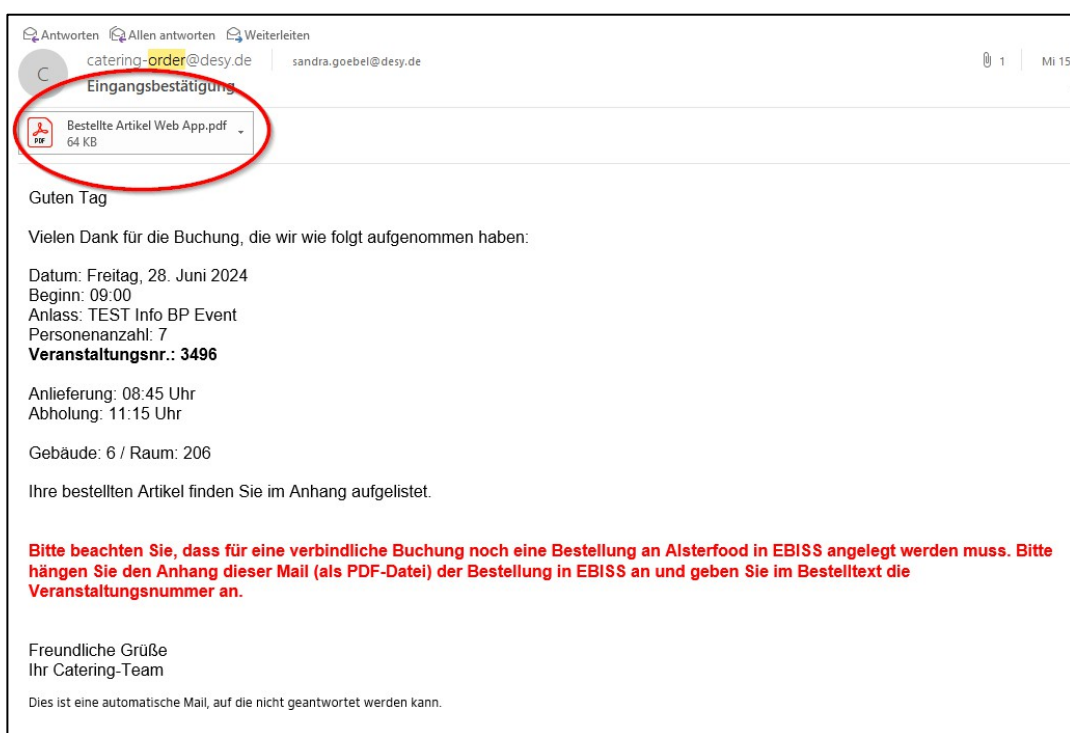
Antworten Allen antworten Weiterleiten

C

catering-order@desy.de sandra.goebel@desy.de 1 Mi 15

Eingangsbestätigung

Bestellte Artikel Web App.pdf
64 KB

Guten Tag

Vielen Dank für die Buchung, die wir wie folgt aufgenommen haben:

Datum: Freitag, 28. Juni 2024
Beginn: 09:00
Anlass: TEST Info BP Event
Personenanzahl: 7
**Veranstaltungsnr.: 3496**

Anlieferung: 08:45 Uhr
Abholung: 11:15 Uhr

Gebäude: 6 / Raum: 206

Ihre bestellten Artikel finden Sie im Anhang aufgelistet.

Bitte beachten Sie, dass für eine verbindliche Buchung noch eine Bestellung an Alsterfood in EBISS angelegt werden muss. Bitte hängen Sie den Anhang dieser Mail (als PDF-Datei) der Bestellung in EBISS an und geben Sie im Bestelltext die Veranstaltungsnummer an.

Freundliche Grüße
Ihr Catering-Team

Dies ist eine automatische Mail, auf die nicht geantwortet werden kann.